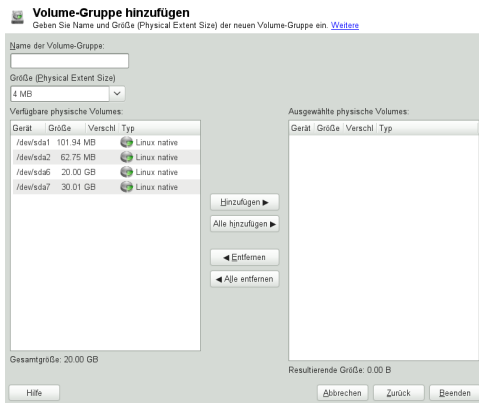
Volume-Gruppe hinzufügen
Geben Sie Name und Größe (Physical Extent Size) der neuen Volume-Gruppe ein. Weitere

Name der Volume-Gruppe:

Größe (Physical Extent Size)
4 MB

Verfügbare physische Volumes:

| Gerät | Größe | Verschl | Typ |
|---|---|---|---|
| /dev/sda1 | 101.94 MB | | Linux native |
| /dev/sda2 | 62.75 MB | | Linux native |
| /dev/sda6 | 20.00 GB | | Linux native |
| /dev/sda7 | 30.01 GB | | Linux native |

Gesamtgröße: 20.00 GB

Hinzufügen ▶
Alle hinzufügen ▶
◀ Entfernen
◀ Alle entfernen

Ausgewählte physische Volumes:

| Gerät | Größe | Verschl | Typ |
|---|---|---|---|

Resultierende Größe: 0.00 B

Hilfe
Abbrechen
Zurück
Beenden